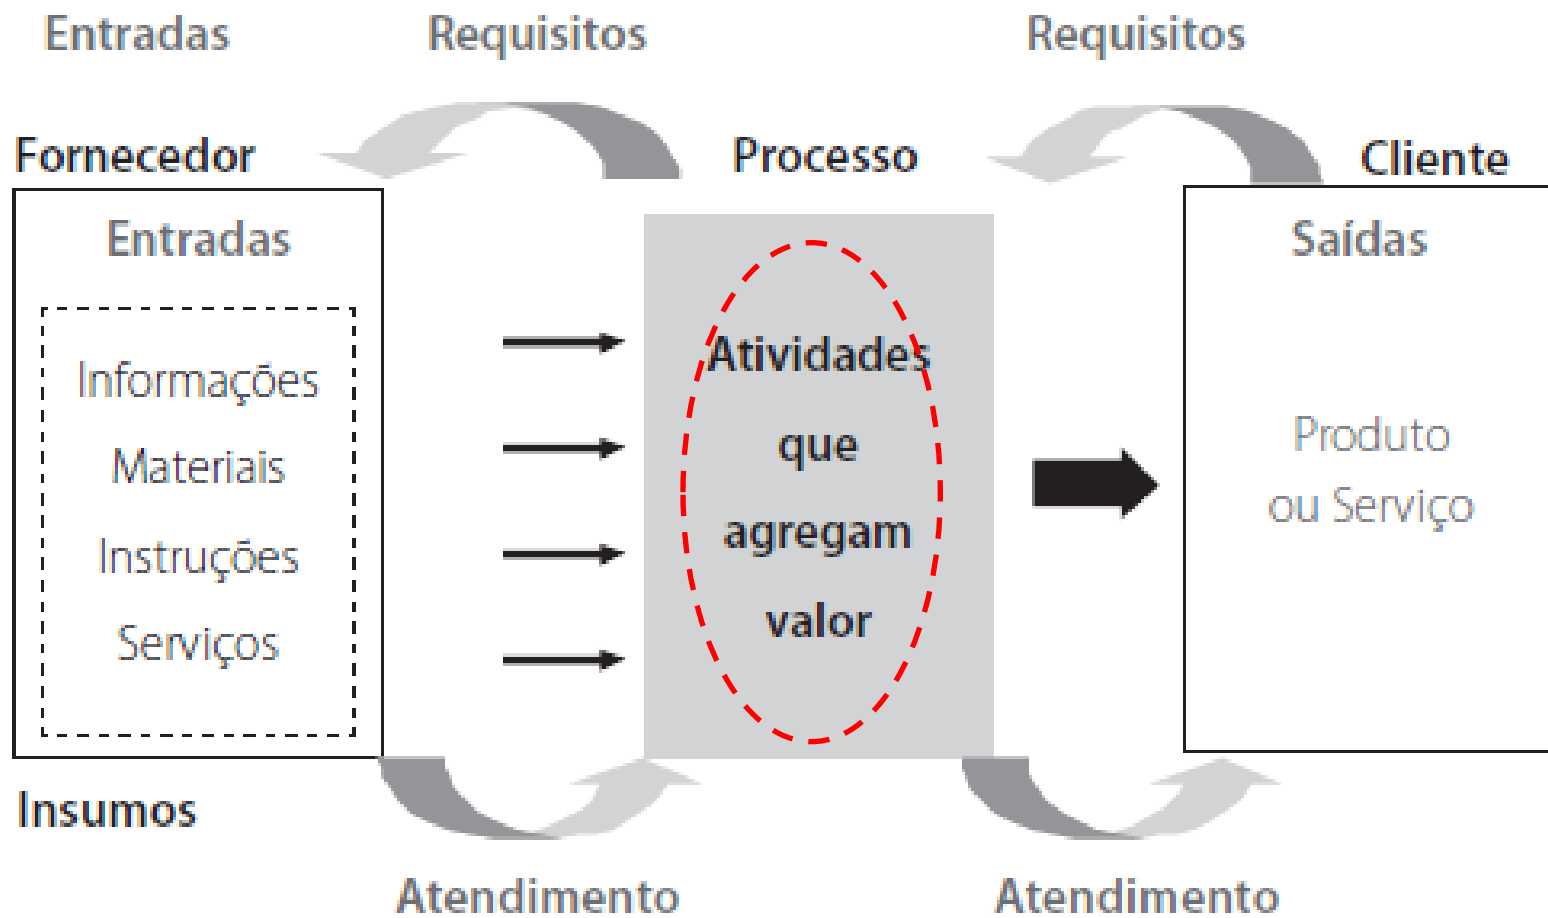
Entradas

Requisitos

Requisitos

Fornecedor

Processo

Cliente

Entradas

Informações

Materiais

Instruções

Serviços

Atividades que agregam valor

Saídas

Produto ou Serviço

Insumos

Atendimento

Atendimento